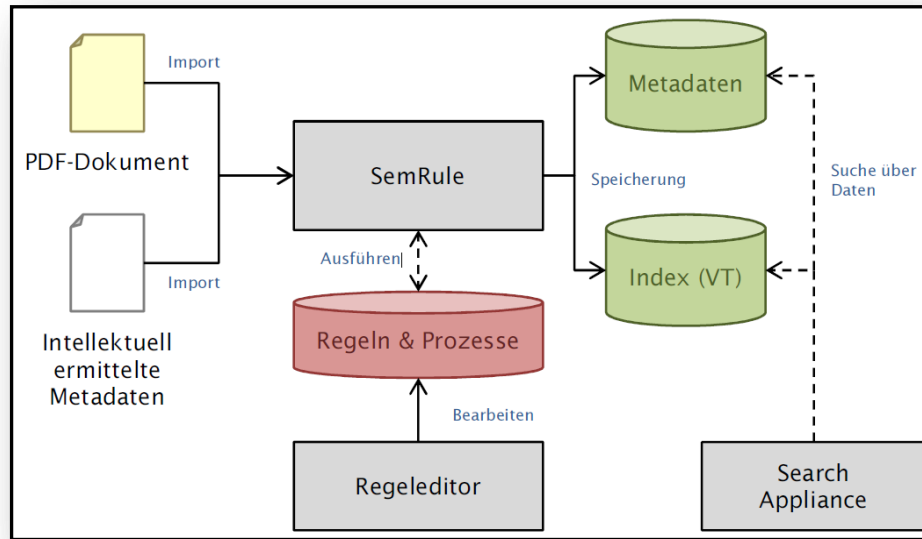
Import

PDF-Dokument

Import

Intellektuell ermittelte Metadaten

SemRule

Ausführen

Regeln & Prozesse

Bearbeiten

Regeleditor

Speicherung

Metadaten

Index (VT)

Suche über Daten

Search Appliance